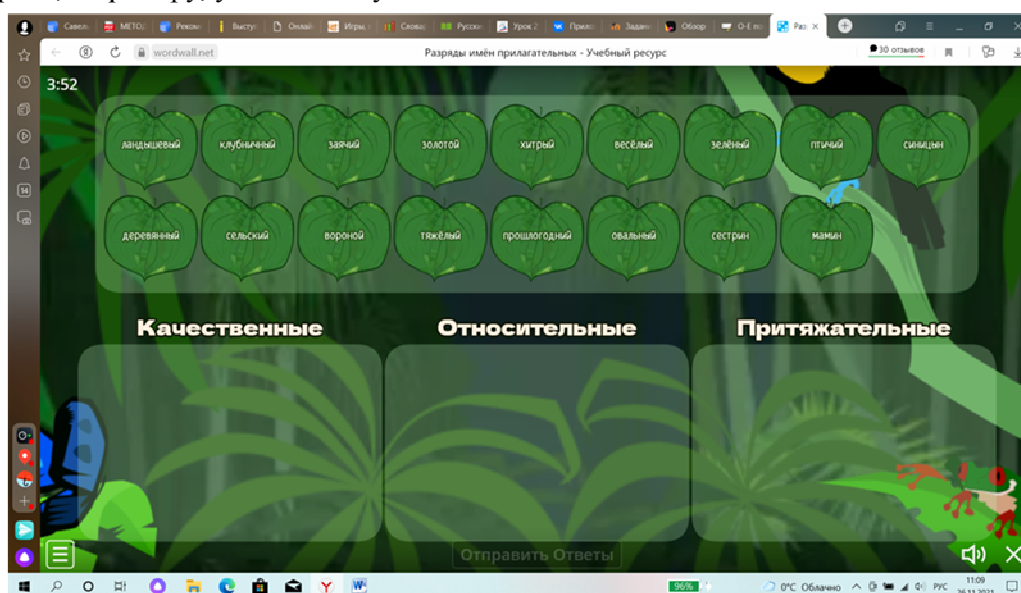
Савел | МЕТОД | Реком | Выступ | Онлайн | Играт | Словар | Русски | Урок 2 | Прилож | Задани | Обзор | О-Е по | Раз ×

wordwall.net
Разряды имён прилагательных - Учебный ресурс
30 отзывов

3:52

ландышевый
клубничный
заячий
золотой
хитрый
весёлый
зелёный
птичий
синицын
деревянный
сельский
вороной
тяжёлый
прошлогодний
овальный
сестрин
мамин

Качественные
Относительные
Притяжательные

Отправить Ответы

96%
0°C Облачно
РУС
11:09